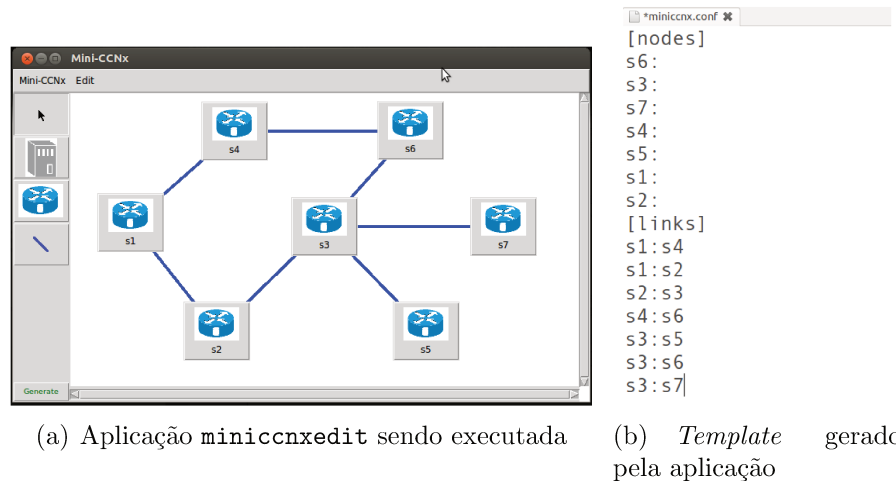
Mini-CCNx
Mini-CCNx Edit
s4
s6
s1
s3
s7
s2
s5
Generate

(a) Aplicação miniccnxedit sendo executada

*miniccnx.conf
[nodes]
s6:
s3:
s7:
s4:
s5:
s1:
s2:
[links]
s1:s4
s1:s2
s2:s3
s4:s6
s3:s5
s3:s6
s3:s7

(b) *Template* gerado pela aplicação